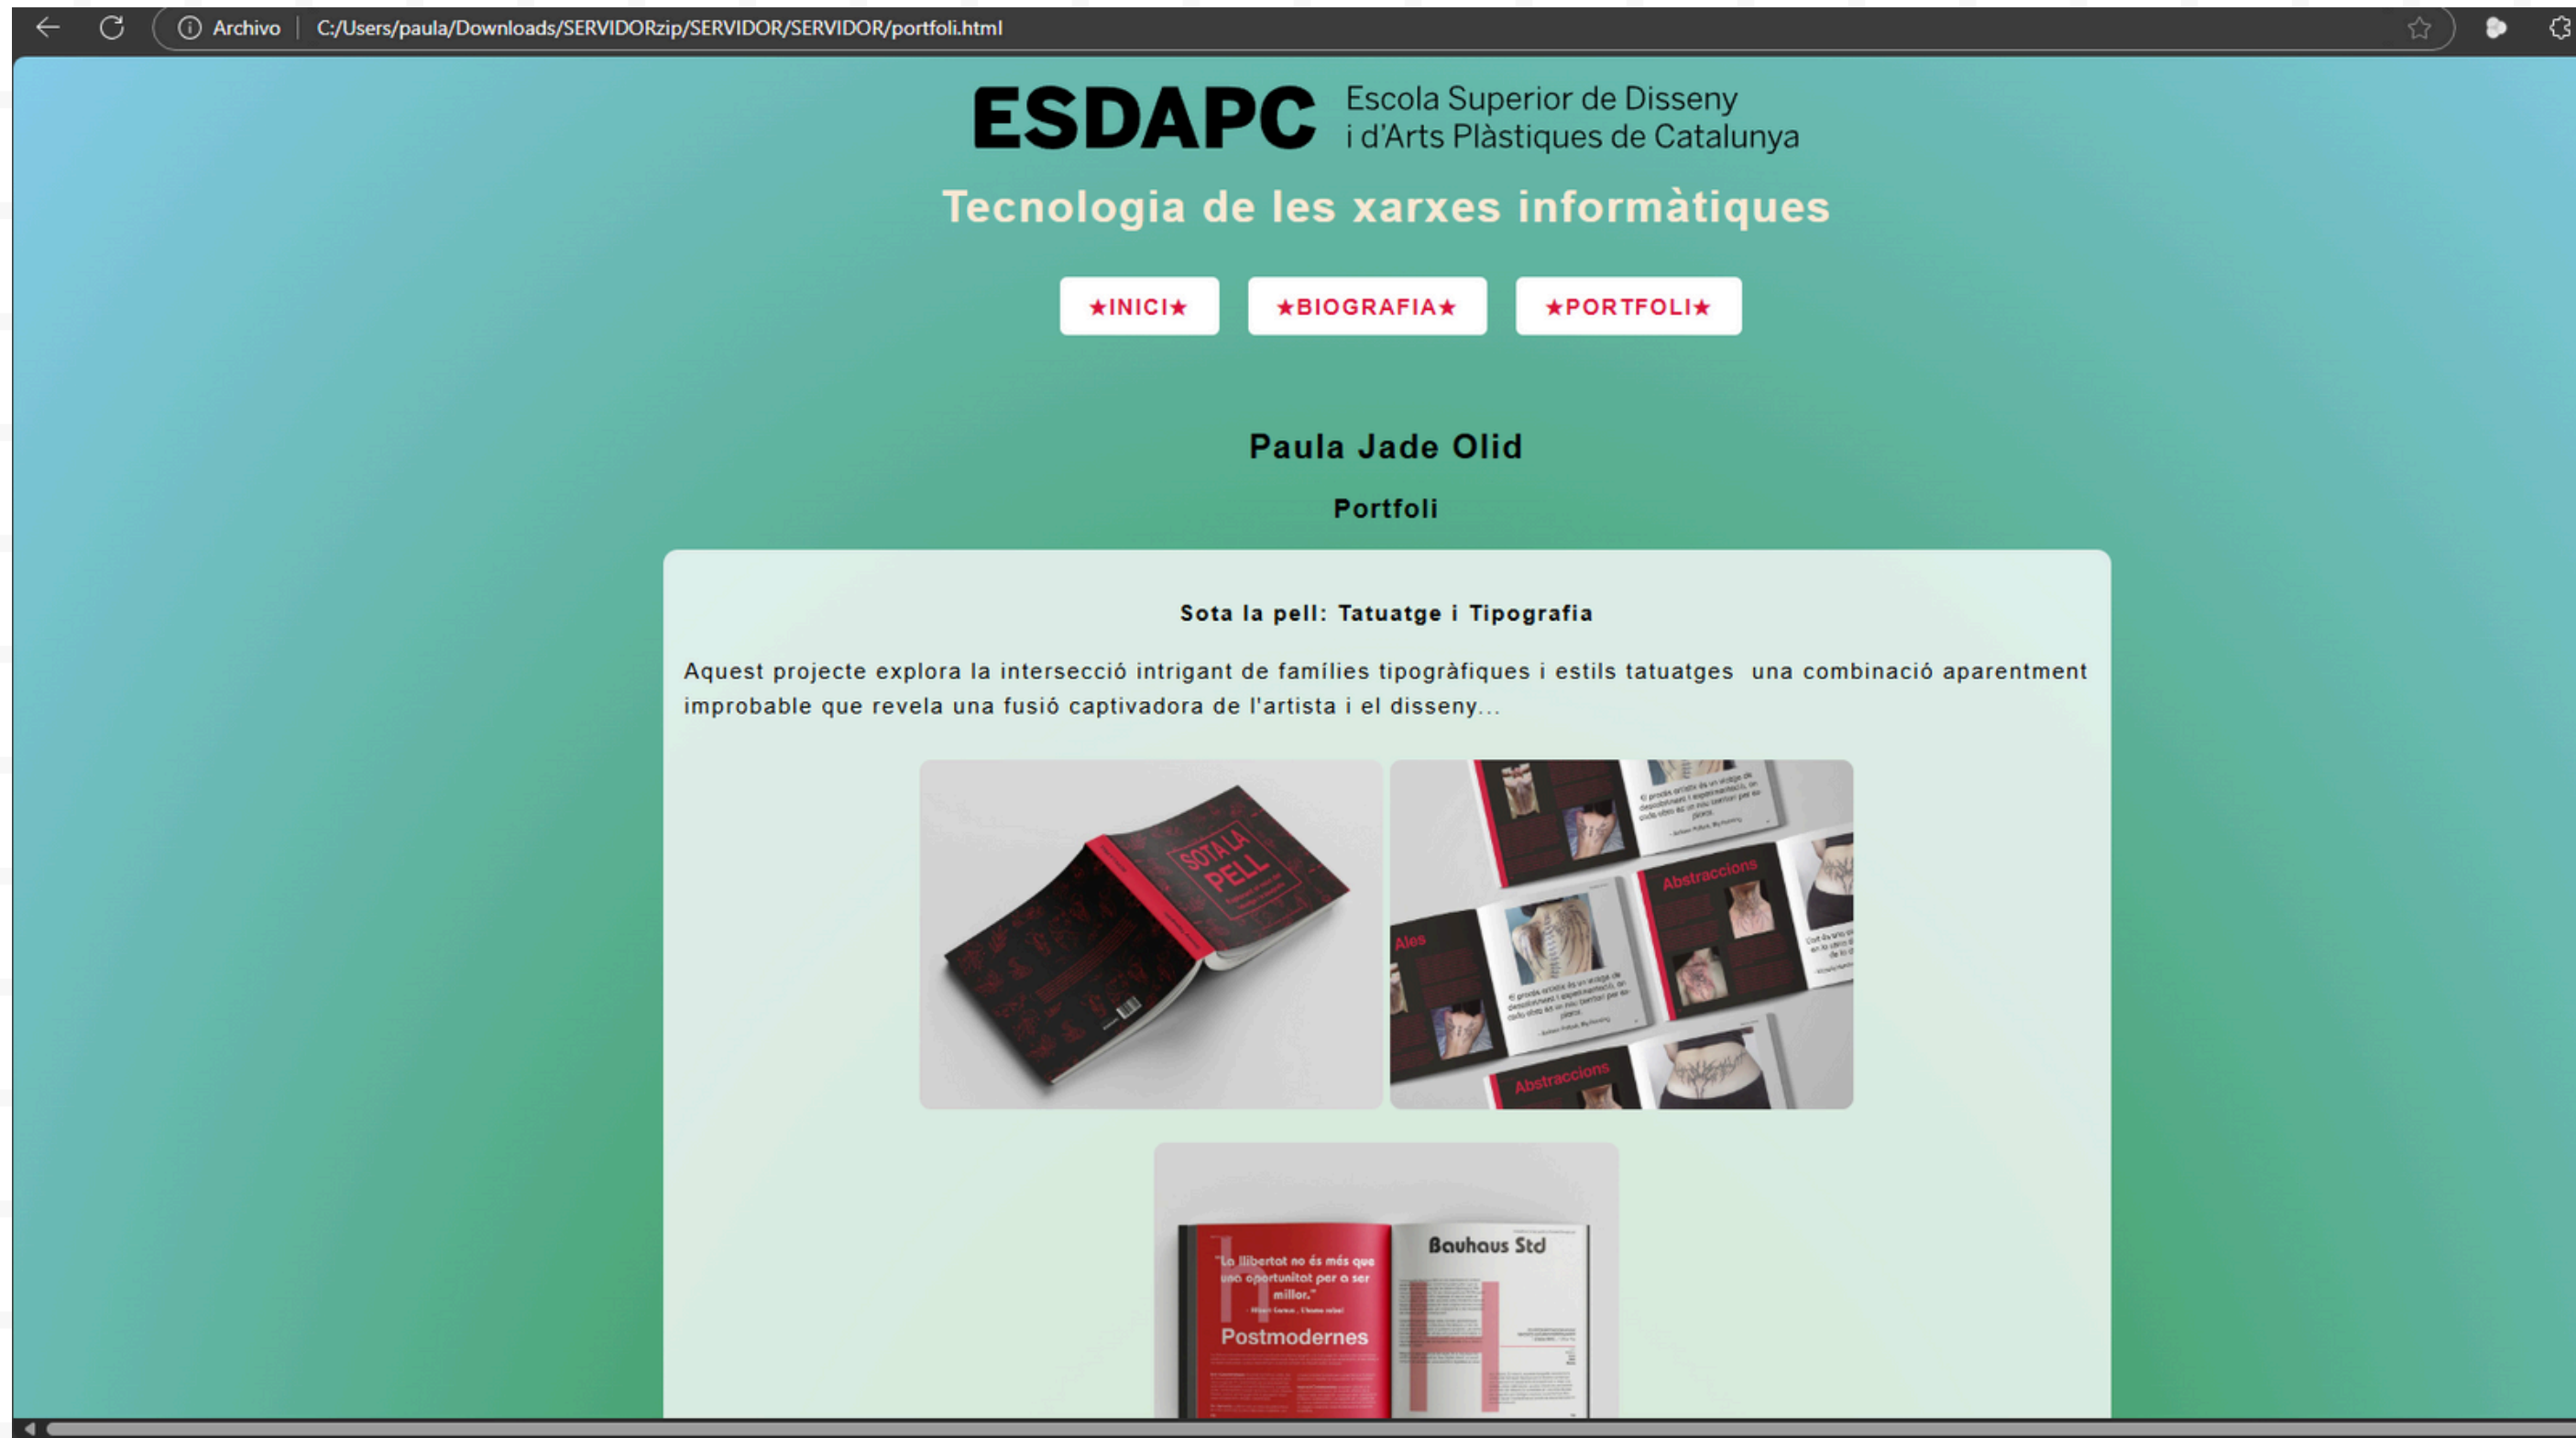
Archivo | C:/Users/paula/Downloads/SERVIDORzip/SERVIDOR/SERVIDOR/portfoli.html

ESDAPC Escola Superior de Disseny i d'Arts Plàstiques de Catalunya

Tecnologia de les xarxes informàtiques

★INICI★ ★BIOGRAFIA★ ★PORTFOLI★

Paula Jade Olid

Portfoli

Sota la pell: Tatuatge i Tipografia

Aquest projecte explora la intersecció intrigant de famílies tipogràfiques i estils tatuatges una combinació aparentment improbable que revela una fusió captivadora de l'artista i el disseny...

SOTA LA PELL

Abstraccions

Ales

Abstraccions

"La llibertat no és més que una oportunitat per a ser millor."

Postmodernes

Bauhaus Std